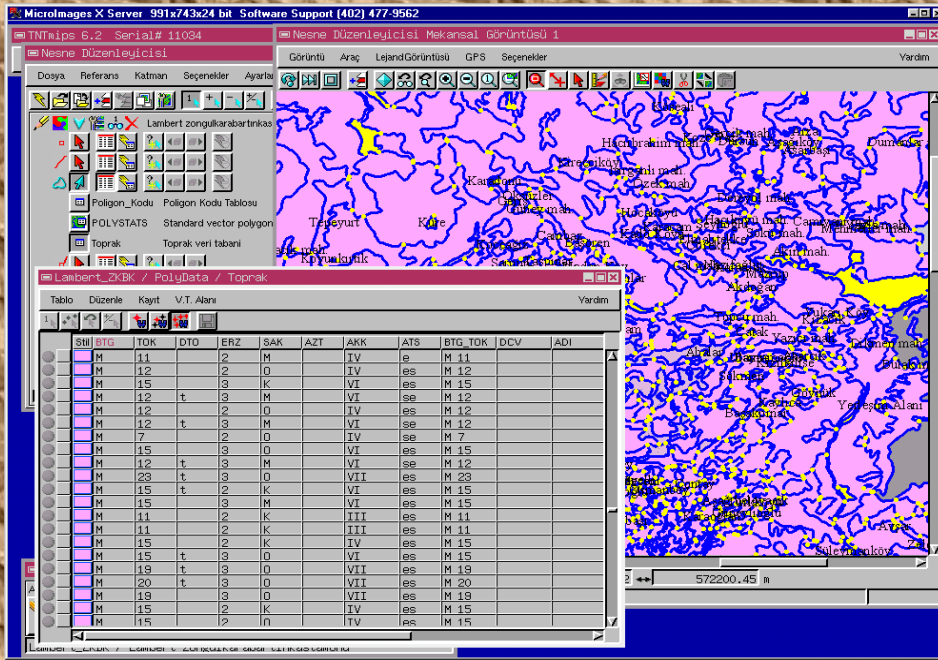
MicroImages X Server 991x743x24 bit Software Support (402) 477-9562

TNTmips 6.2 Serial# 11034

Nesne Düzenleyicisi

Dosya Referans Katman Seçenekler Ayarla

Lambert zongulkarabartınkas

Poligon_Kodu Poligon Kodu Tablosu

POLYSTATS Standard vector polygon

Toprak Toprak veri tabani

Nesne Düzenleyicisi Mekansal Görüntüsü 1

Görüntü Araç LejandGörüntüsü GPS Seçenekler Yardim

Kandilli Kemerli Teneyurt Köre Camili Sarıcaköy Yukarı Köy Yeşeğan Alanı Süleymanköy

572200.45 m

Lambert_ZKBK / PolyData / Toprak

Tablo Düzenle Kayıt V.T. Alanı Yardim

| Stil | BTG | TOK | DTO | ERZ | SAK | AZT | AKK | ATS | BTG_TOK | DCV | ADI |
|---|---|---|---|---|---|---|---|---|---|---|---|
| | M | 11 | | 2 | M | | IV | e | M 11 | | |
| | M | 12 | | 2 | O | | IV | es | M 12 | | |
| | M | 15 | | 3 | K | | VI | es | M 15 | | |
| | M | 12 | t | 3 | M | | VI | se | M 12 | | |
| | M | 12 | | 2 | O | | IV | se | M 12 | | |
| | M | 12 | t | 3 | M | | VI | se | M 12 | | |
| | M | 7 | | 2 | O | | IV | se | M 7 | | |
| | M | 15 | | 3 | O | | VI | es | M 15 | | |
| | M | 12 | t | 3 | M | | VI | se | M 12 | | |
| | M | 23 | t | 3 | O | | VII | es | M 23 | | |
| | M | 15 | t | 2 | K | | VI | es | M 15 | | |
| | M | 15 | | 3 | M | | VI | es | M 15 | | |
| | M | 11 | | 2 | K | | III | es | M 11 | | |
| | M | 11 | | 2 | K | | III | es | M 11 | | |
| | M | 15 | | 2 | K | | IV | es | M 15 | | |
| | M | 15 | t | 3 | M | | VI | es | M 15 | | |
| | M | 19 | t | 3 | O | | VII | es | M 19 | | |
| | M | 20 | t | 3 | O | | VII | es | M 20 | | |
| | M | 19 | | 3 | O | | VII | es | M 19 | | |
| | M | 15 | | 2 | K | | IV | es | M 15 | | |
| | M | 15 | | 2 | M | | IV | es | M 15 | | |

Lambert_ZKBK / Lambert zongulkarabartınkastamonu